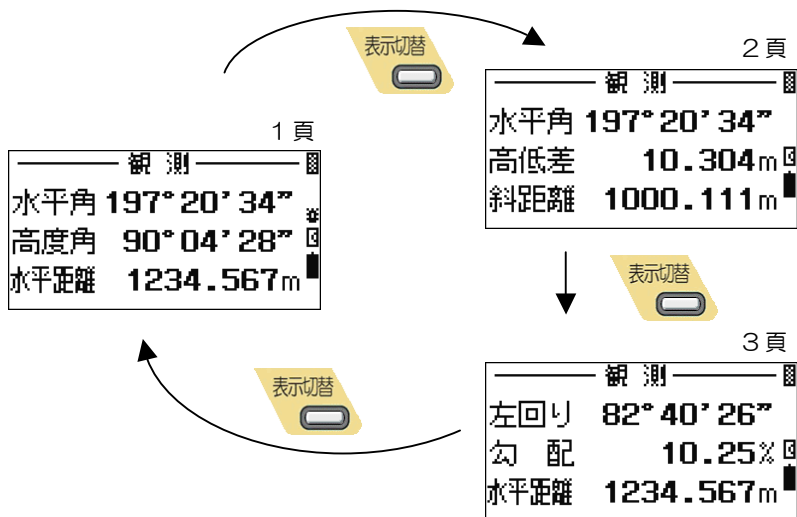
表示切替

２頁

観 測

水平角 197°20'34"

高低差 10.304m

斜距離 1000.111m

１頁

観 測

水平角 197°20'34"

高度角 90°04'28"

水平距離 1234.567m

表示切替

３頁

観 測

左回り 82°40'26"

勾 配 10.25%

水平距離 1234.567m

表示切替